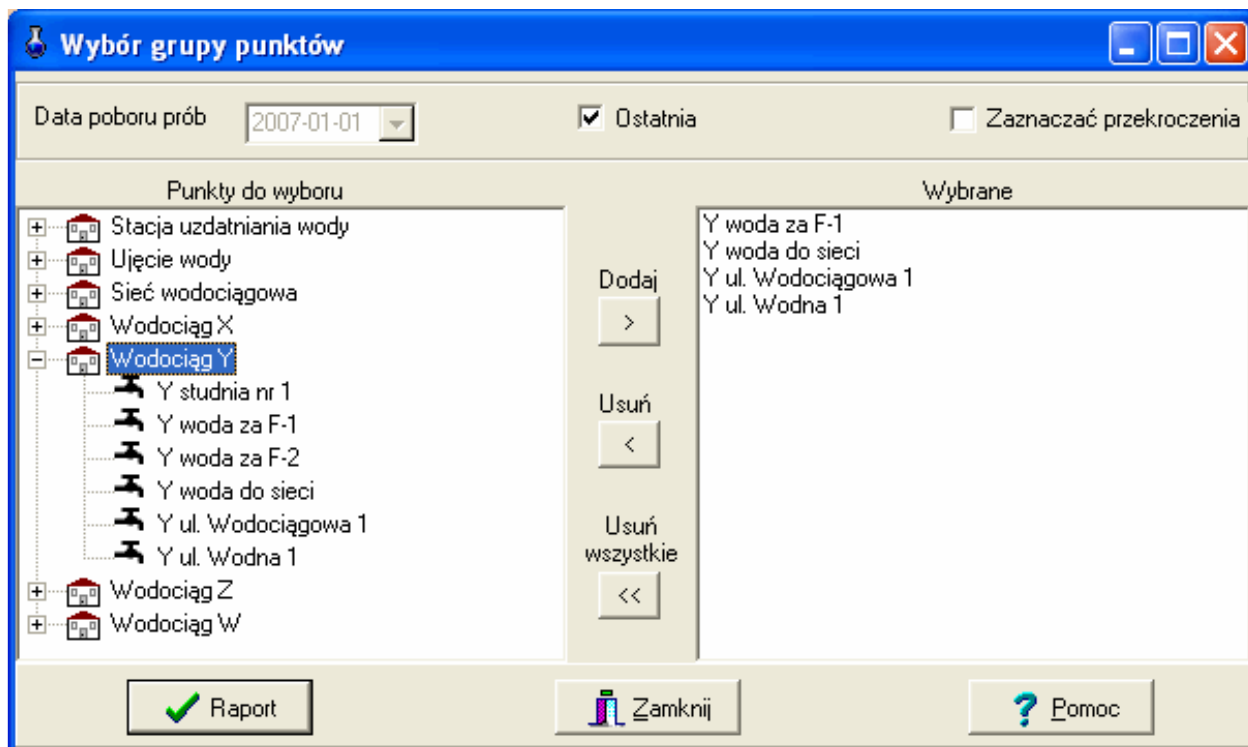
Wybór grupy punktów

Data poboru prób
2007-01-01
Ostatnia
Zaznaczać przekroczenia

Punkty do wyboru
Stacja uzdatniania wody
Ujęcie wody
Sieć wodociągowa
Wodociąg X
Wodociąg Y
Y studnia nr 1
Y woda za F-1
Y woda za F-2
Y woda do sieci
Y ul. Wodociągowa 1
Y ul. Wodna 1
Wodociąg Z
Wodociąg W

Dodaj
>
Usuń
<
Usuń wszystkie
<<

Wybrane
Y woda za F-1
Y woda do sieci
Y ul. Wodociągowa 1
Y ul. Wodna 1

Raport
Zamknij
Pomoc